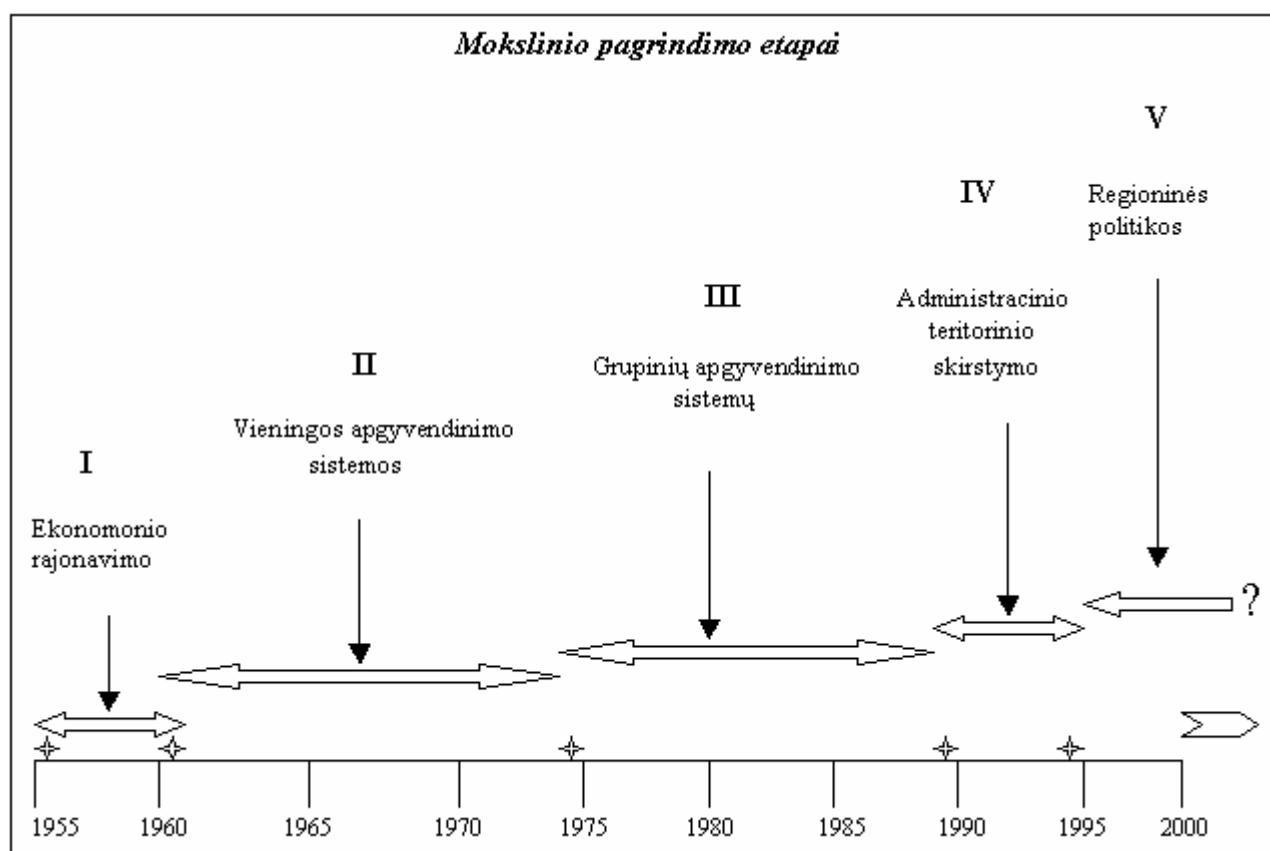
Mokslinio pagrindimo etapai

V

Regioninės politikos

IV

Administracinio teritorinio skirstymo

III

Grupinių apgyvendinimo sistemų

II

Vieningos apgyvendinimo sistemos

I

Ekonomonio rajonavimo

?

1955 1960 1965 1970 1975 1980 1985 1990 1995 2000